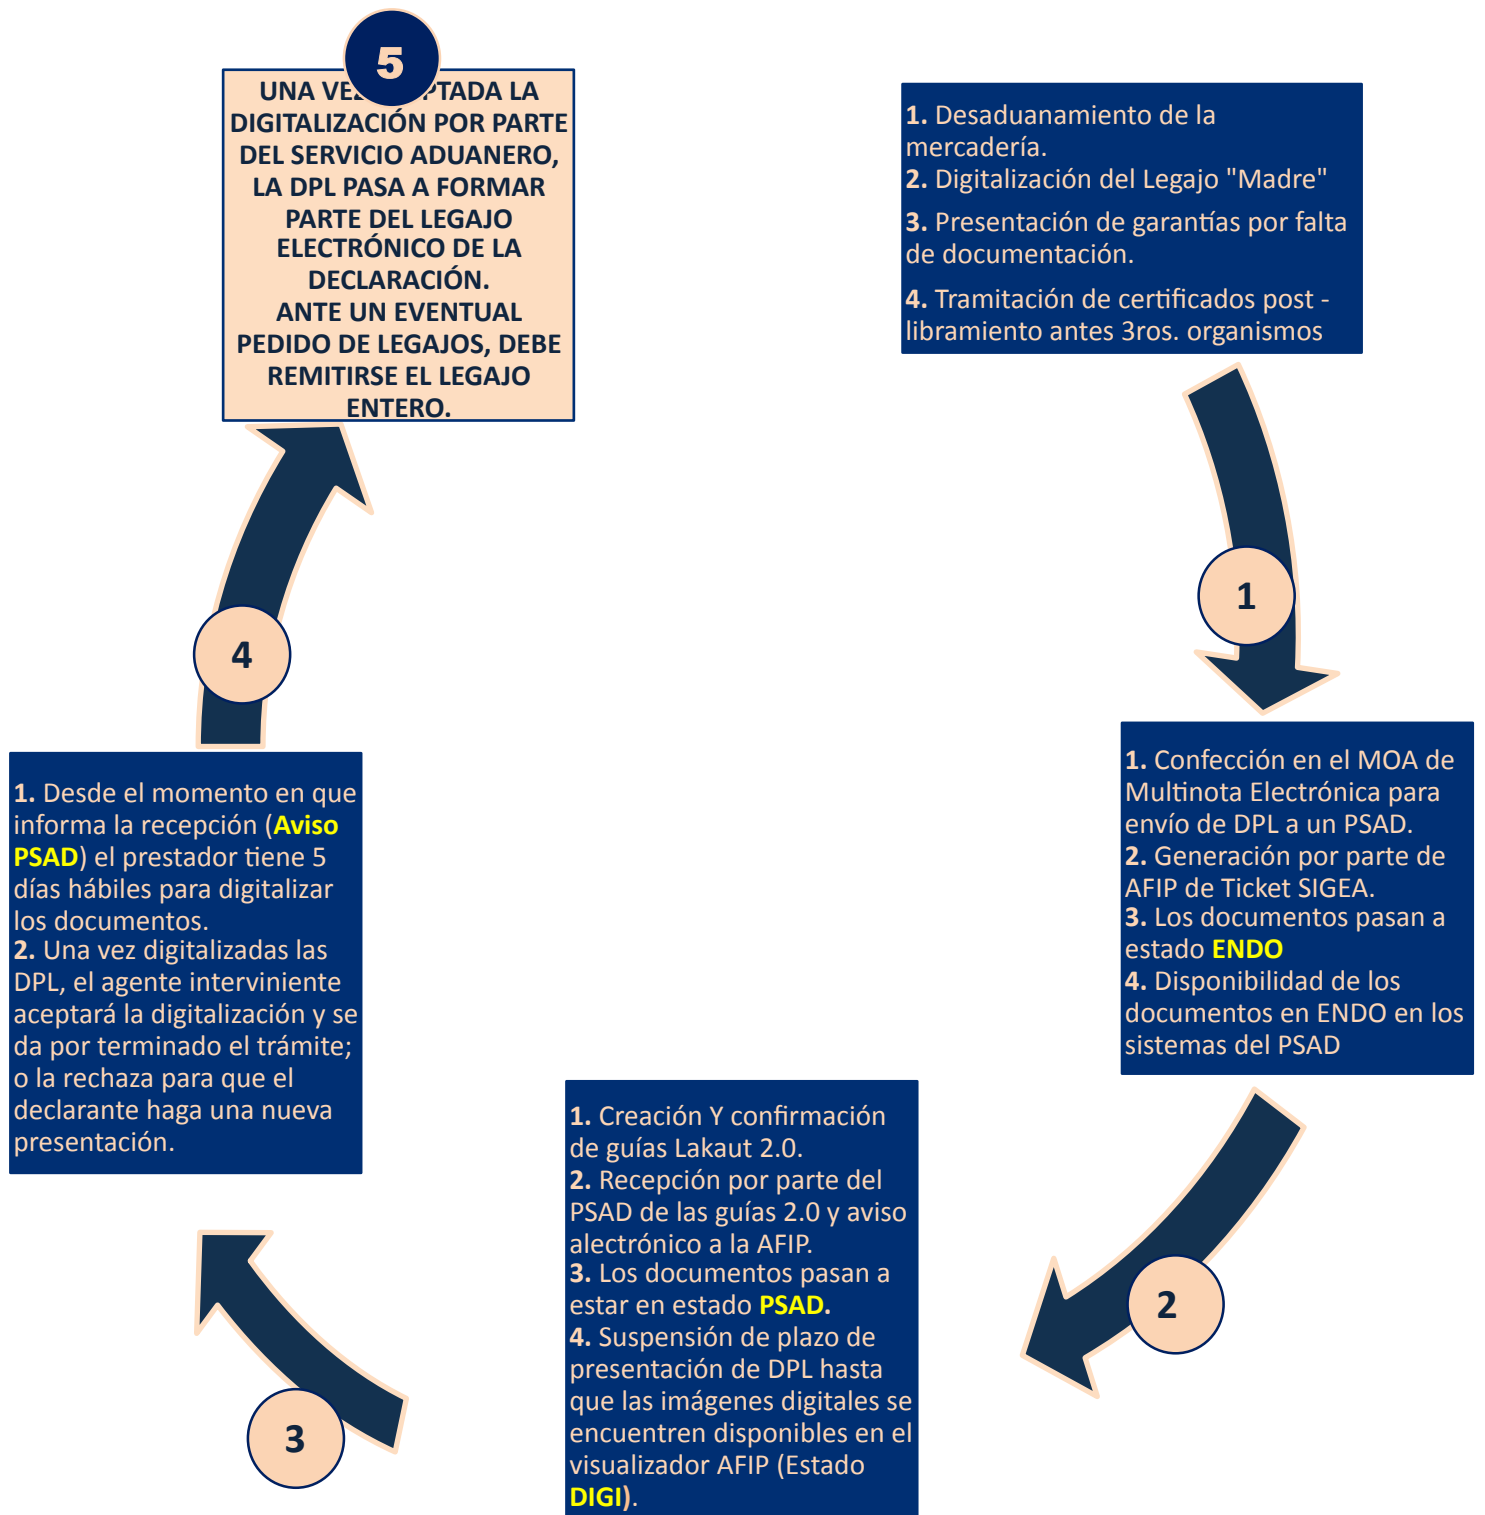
5

UNA VEZ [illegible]PTADA LA DIGITALIZACIÓN POR PARTE DEL SERVICIO ADUANERO, LA DPL PASA A FORMAR PARTE DEL LEGAJO ELECTRÓNICO DE LA DECLARACIÓN.
ANTE UN EVENTUAL PEDIDO DE LEGAJOS, DEBE REMITIRSE EL LEGAJO ENTERO.

1. Desaduanamiento de la mercadería.
2. Digitalización del Legajo "Madre"
3. Presentación de garantías por falta de documentación.
4. Tramitación de certificados post -libramiento antes 3ros. organismos

1

1. Confección en el MOA de Multinota Electrónica para envío de DPL a un PSAD.
2. Generación por parte de AFIP de Ticket SIGEA.
3. Los documentos pasan a estado ENDO
4. Disponibilidad de los documentos en ENDO en los sistemas del PSAD

2

1. Creación Y confirmación de guías Lakaut 2.0.
2. Recepción por parte del PSAD de las guías 2.0 y aviso alectrónico a la AFIP.
3. Los documentos pasan a estar en estado PSAD.
4. Suspensión de plazo de presentación de DPL hasta que las imágenes digitales se encuentren disponibles en el visualizador AFIP (Estado DIGI).

3

1. Desde el momento en que informa la recepción (Aviso PSAD) el prestador tiene 5 días hábiles para digitalizar los documentos.
2. Una vez digitalizadas las DPL, el agente interviniente aceptará la digitalización y se da por terminado el trámite; o la rechaza para que el declarante haga una nueva presentación.

4